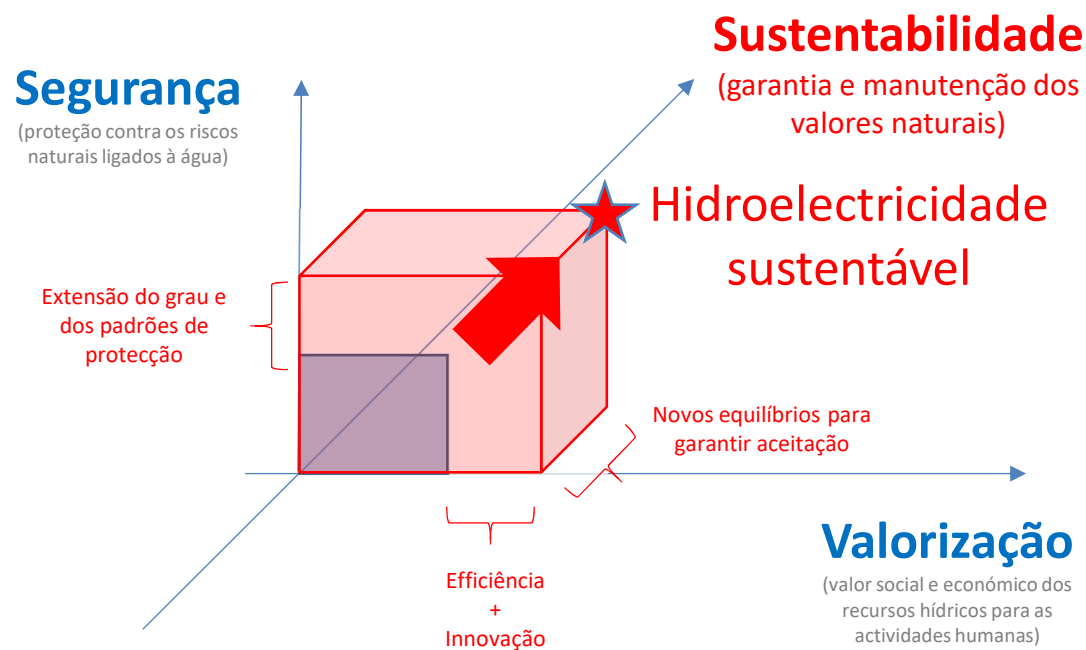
Sustentabilidade
(garantia e manutenção dos valores naturais)

Segurança
(proteção contra os riscos naturais ligados à água)

Hidroelectricidade sustentável

Extensão do grau e dos padrões de protecção

Novos equilíbrios para garantir aceitação

Valorização
(valor social e económico dos recursos hídricos para as actividades humanas)

Efficiência + Innovação